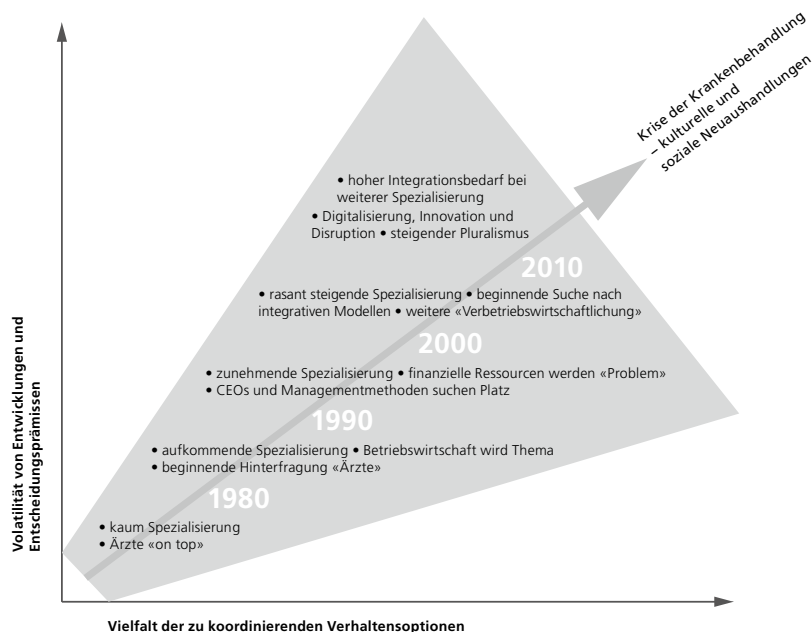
Krise der Krankenbehandlung – kulturelle und soziale Neuaushandlungen

• hoher Integrationsbedarf bei weiterer Spezialisierung
• Digitalisierung, Innovation und Disruption • steigender Pluralismus

2010

• rasant steigende Spezialisierung • beginnende Suche nach integrativen Modellen • weitere «Verbetriebswirtschaftlichung»

2000

• zunehmende Spezialisierung • finanzielle Ressourcen werden «Problem»
• CEOs und Managementmethoden suchen Platz

1990

• aufkommende Spezialisierung • Betriebswirtschaft wird Thema
• beginnende Hinterfragung «Ärzte»

1980

• kaum Spezialisierung
• Ärzte «on top»

Volatilität von Entwicklungen und Entscheidungsprämissen

Vielfalt der zu koordinierenden Verhaltensoptionen